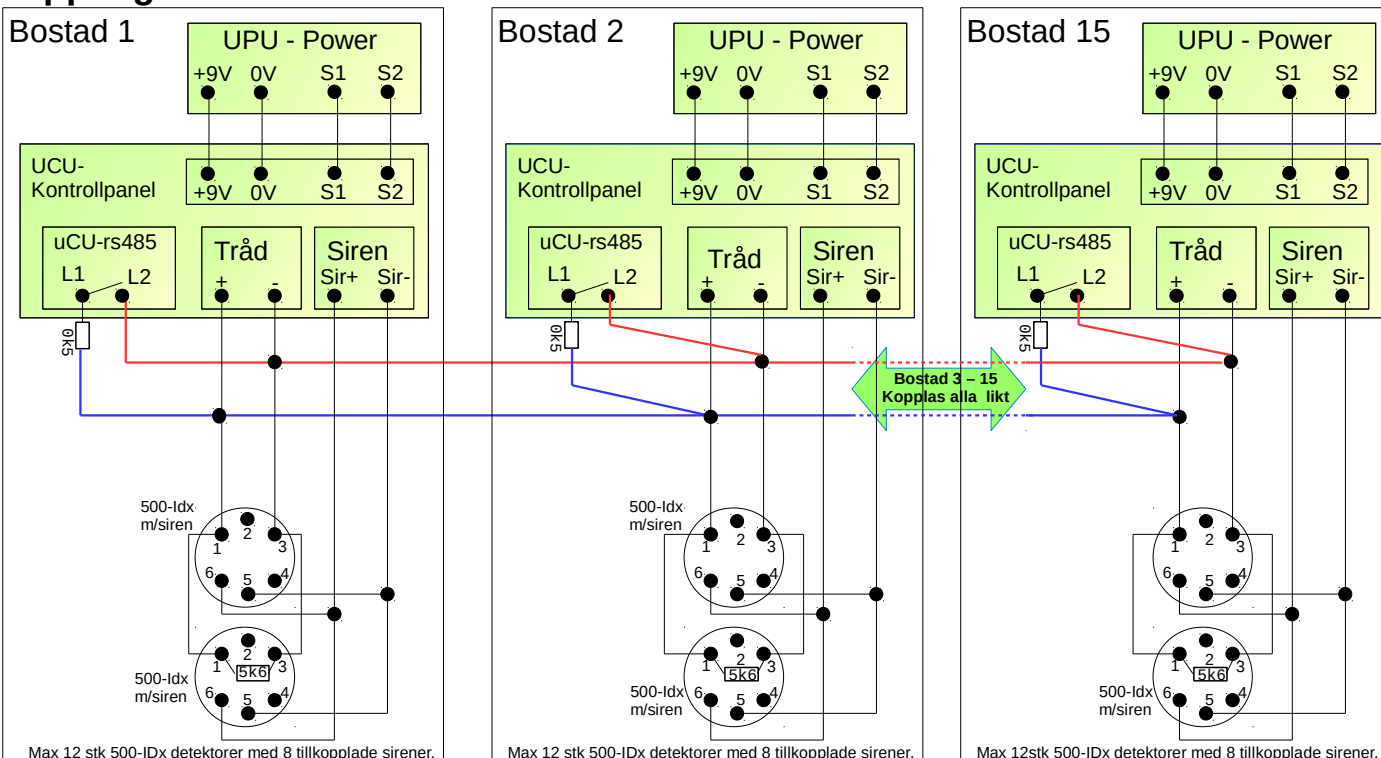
Bostad 1

UPU - Power
+9V 0V S1 S2

UCU-
Kontrollpanel
+9V 0V S1 S2

uCU-rs485
L1 L2

Tråd
+ -

Siren
Sir+ Sir-

0k5

500-Idx
m/siren
1 2 3
6 5 4

500-Idx
m/siren
1 2 3
5k6
6 5 4

Max 12 stk 500-IDx detektorer med 8 tillkopplade sirener.

Bostad 2

UPU - Power
+9V 0V S1 S2

UCU-
Kontrollpanel
+9V 0V S1 S2

uCU-rs485
L1 L2

Tråd
+ -

Siren
Sir+ Sir-

0k5

Bostad 3 – 15
Kopplas alla likt

500-Idx
m/siren
1 2 3
6 5 4

1 2 3
5k6
500-Idx
m/siren
6 5 4

Max 12 stk 500-IDx detektorer med 8 tillkopplade sirener.

Bostad 15

UPU - Power
+9V 0V S1 S2

UCU-
Kontrollpanel
+9V 0V S1 S2

uCU-rs485
L1 L2

Tråd
+ -

Siren
Sir+ Sir-

0k5

1 2 3
6 5 4

1 2 3
5k6
500-Idx
m/siren
6 5 4

Max 12stk 500-IDx detektorer med 8 tillkopplade sirener.